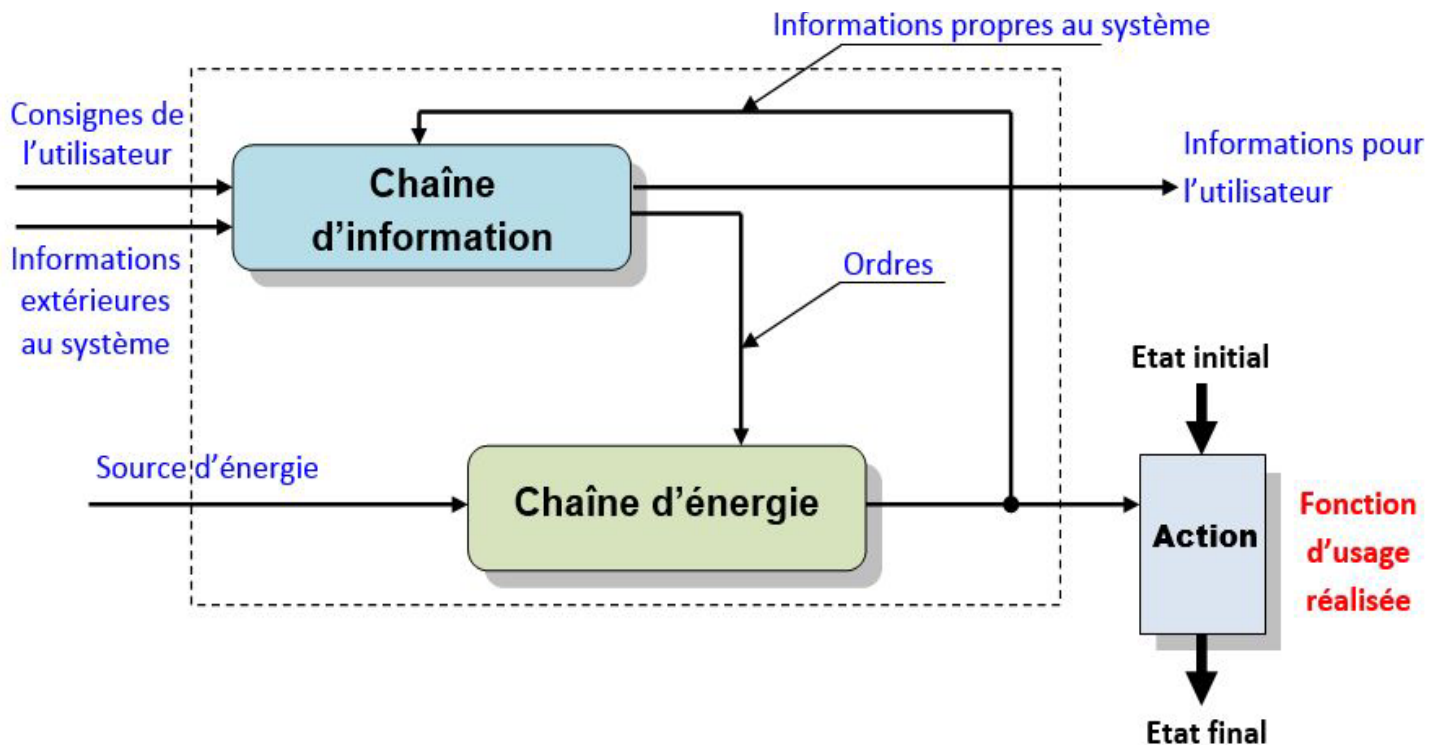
Informations propres au système

Consignes de l’utilisateur

Chaîne d’information

Informations pour l’utilisateur

Informations extérieures au système

Ordres

Etat initial

Source d’énergie

Chaîne d’énergie

Action

Fonction d’usage réalisée

Etat final